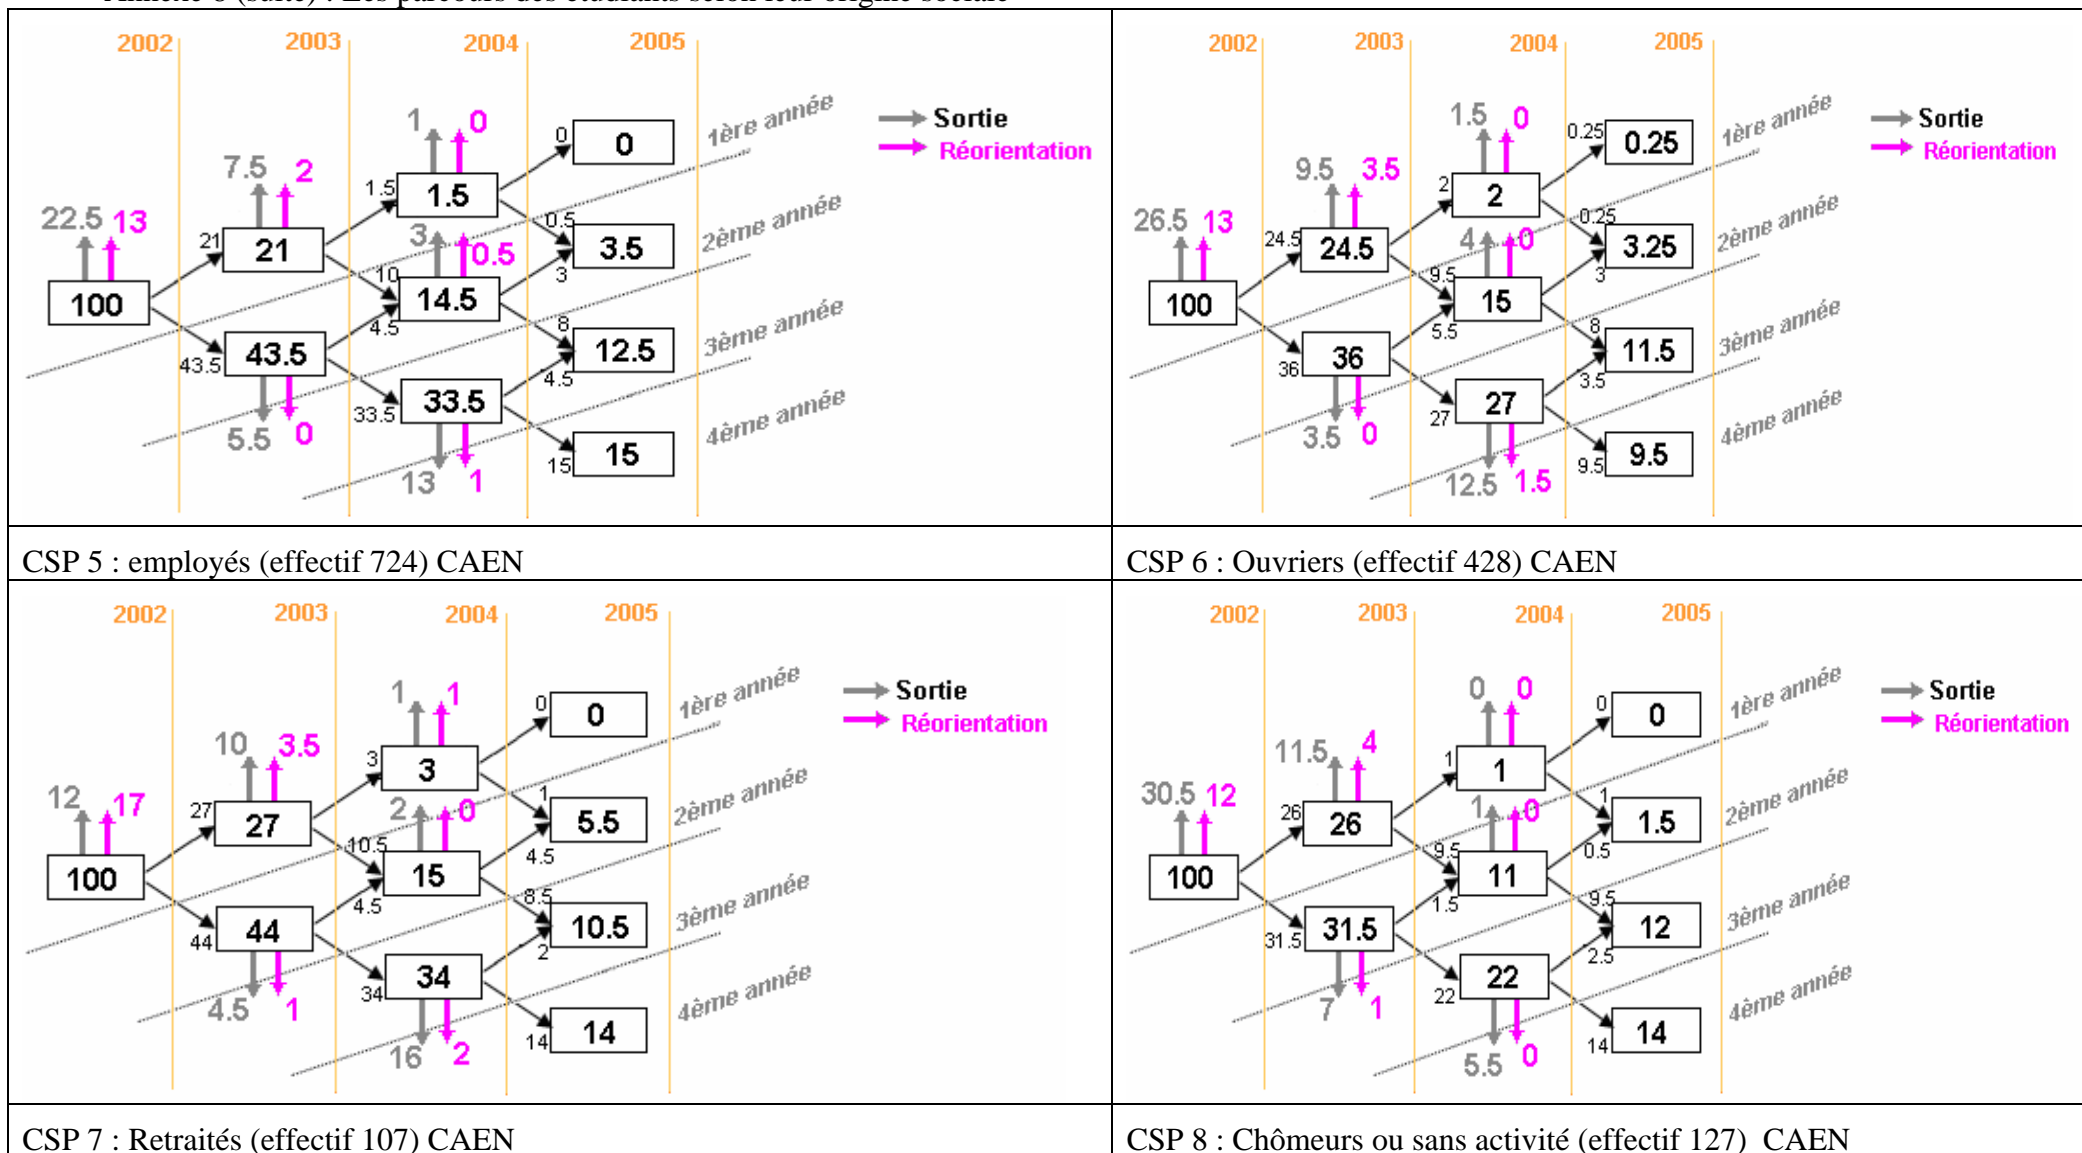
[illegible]

2002 2003 2004 2005

Sortie
Réorientation

1ère année
2ème année
3ème année
4ème année

100
22.5 13
21 21
7.5 2
43.5 43.5
5.5 0
1.5 1.5
1 0
10 14.5
3 0.5
4.5
33.5 33.5
13 1
0 0
0.5 3.5
3
8 12.5
4.5
15 15

CSP 5 : employés (effectif 724) CAEN

2002 2003 2004 2005

Sortie
Réorientation

1ère année
2ème année
3ème année
4ème année

100
26.5 13
24.5 24.5
9.5 3.5
36 36
3.5 0
2 2
1.5 0
9.5 15
4 0
5.5
27 27
12.5 1.5
0.25 0.25
0.25 3.25
3
8 11.5
3.5
9.5 9.5

CSP 6 : Ouvriers (effectif 428) CAEN

2002 2003 2004 2005

Sortie
Réorientation

1ère année
2ème année
3ème année
4ème année

100
12 17
27 27
10 3.5
44 44
4.5 1
3 3
1 1
10.5 15
2 0
4.5
34 34
16 2
0 0
1 5.5
4.5
8.5 10.5
2
14 14

CSP 7 : Retraités (effectif 107) CAEN

2002 2003 2004 2005

Sortie
Réorientation

1ère année
2ème année
3ème année
4ème année

100
30.5 12
26 26
11.5 4
31.5 31.5
7 1
1 1
0 0
9.5 11
1 0
1.5
22 22
5.5 0
0 0
1 1.5
0.5
9.5 12
2.5
14 14

CSP 8 : Chômeurs ou sans activité (effectif 127) CAEN